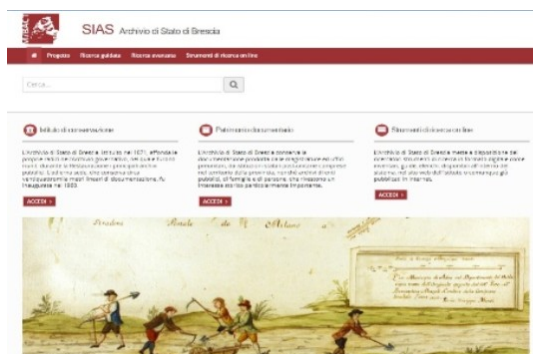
SIAS Archivio di Stato di Brescia

Progetto Ricerca guidata Ricerca avanzata Strumenti di ricerca on line

Cerca...

Istituto di conservazione

L'Archivio di Stato di Brescia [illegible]

ACCEDI

Patrimonio documentario

L'Archivio di Stato di Brescia conserva la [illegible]

ACCEDI

Strumenti di ricerca on line

L'Archivio di Stato di Brescia mette a disposizione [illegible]

ACCEDI

Strada Reale di Milano

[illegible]